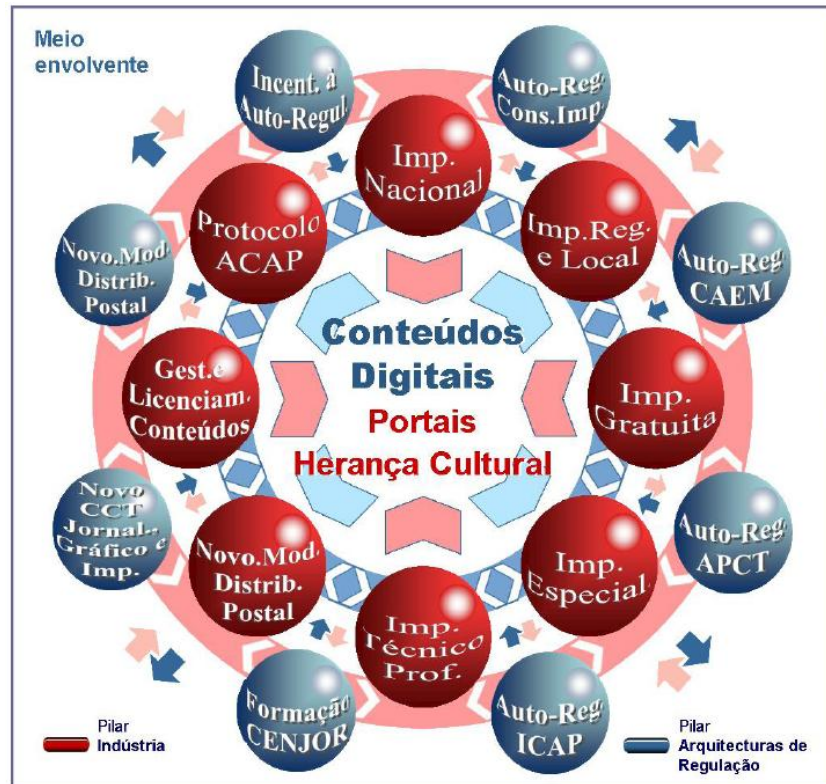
Meio envolvente

Incent. à Auto-Regul.

Auto-Reg. Cons.Imp.

Imp. Nacional

Protocolo ACAP

Imp.Reg. e Local

Novo.Mod. Distrib. Postal

Auto-Reg. CAEM

Conteúdos Digitais

Portais

Herança Cultural

Gest. e Licenciam. Conteúdos

Imp. Gratuita

Novo CCT Jornal.-Gráfico e Imp.

Auto-Reg. APCT

Novo.Mod. Distrib. Postal

Imp. Especial

Imp. Técnico Prof.

Formação CENJOR

Auto-Reg. ICAP

Pilar Indústria

Pilar Arquitecturas de Regulação